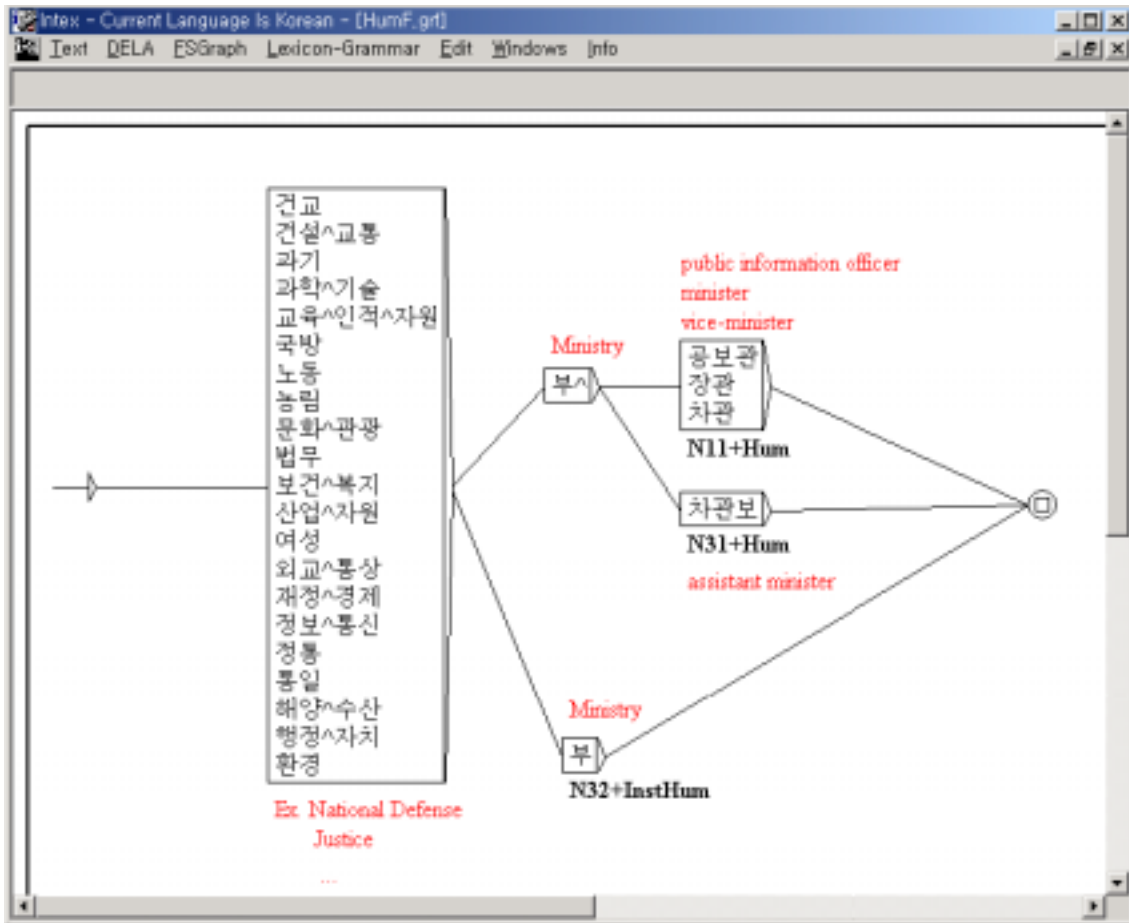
Intex - Current Language Is Korean - [HumF.grf]

Text DELA FSGraph Lexicon-Grammar Edit Windows Info

건교
건설^교통
과기
과학^기술
교육^인적^자원
국방
노동
농림
문화^관광
법무
보건^복지
산업^자원
여성
외교^통상
재정^경제
정보^통신
정통
통일
해양^수산
행정^자치
환경

Ex. National Defense
Justice
...

Ministry
부^

public information officer
minister
vice-minister

공보관
장관
차관
N11+Hum

차관보
N31+Hum
assistant minister

Ministry
부
N32+InstHum